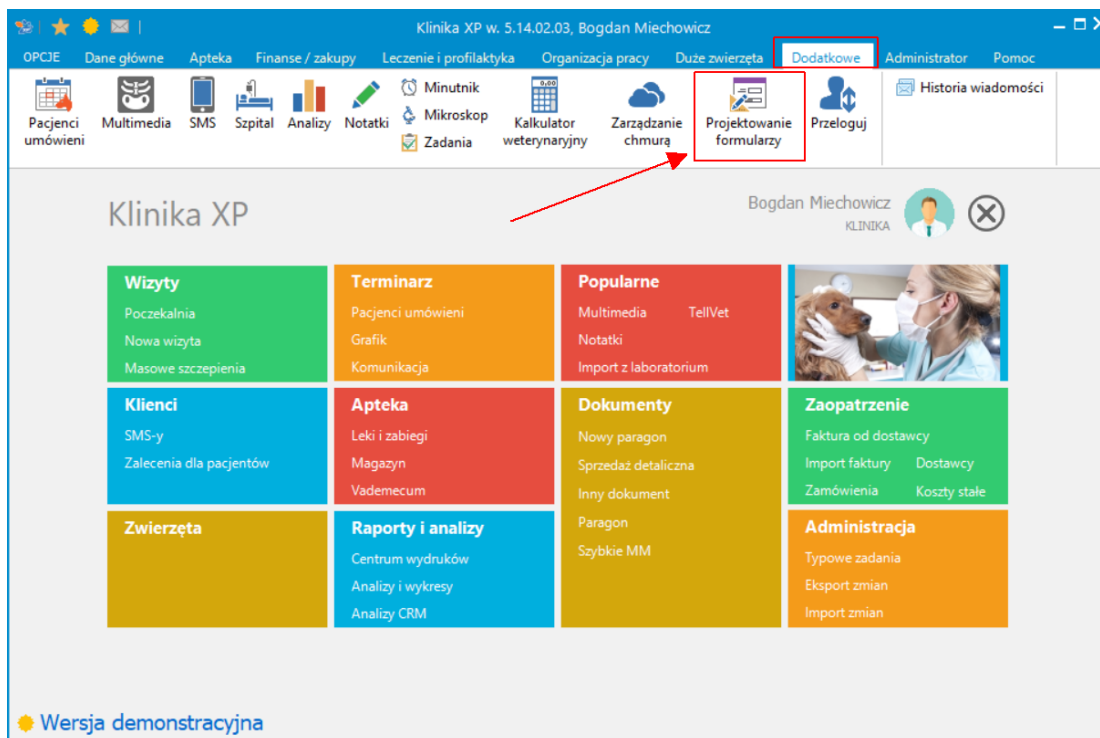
Klinika XP w. 5.14.02.03, Bogdan Miechowicz

OPCJE | Dane główne | Apteka | Finanse / zakupy | Leczenie i profilaktyka | Organizacja pracy | Duże zwierzęta | Dodatkowe | Administrator | Pomoc

Pacjenci umówieni | Multimedia | SMS | Szpital | Analizy | Notatki | Minutnik | Mikroskop | Zadania | Kalkulator weterynaryjny | Zarządzanie chmurą | Projektowanie formularzy | Przeloguj | Historia wiadomości

Klinika XP

Bogdan Miechowicz
KLINIKA

Wizyty
Poczekalnia
Nowa wizyta
Masowe szczepienia

Terminarz
Pacjenci umówieni
Grafik
Komunikacja

Popularne
Multimedia
TellVet
Notatki
Import z laboratorium

Klienci
SMS-y
Zalecenia dla pacjentów

Apteka
Leki i zabiegi
Magazyn
Vademecum

Dokumenty
Nowy paragon
Sprzedaż detaliczna
Inny dokument
Paragon
Szybkie MM

Zaopatrzenie
Faktura od dostawcy
Import faktury
Dostawcy
Zamówienia
Koszty stałe

Zwierzęta

Raporty i analizy
Centrum wydruków
Analizy i wykresy
Analizy CRM

Administracja
Typowe zadania
Eksport zmian
Import zmian

Wersja demonstracyjna